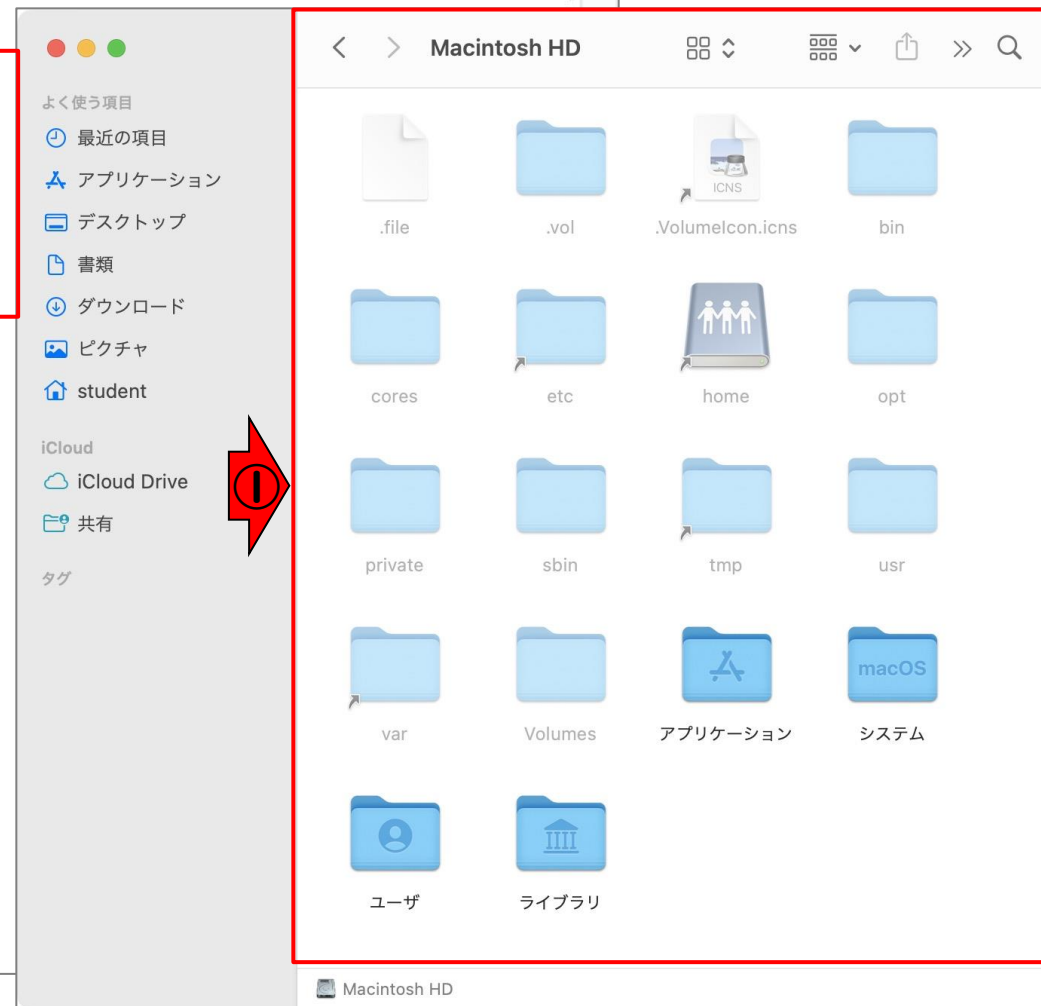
よく使う項目
最近の項目
アプリケーション
デスクトップ
書類
ダウンロード
ピクチャ
student

iCloud
iCloud Drive
共有

タグ

①

Macintosh HD

.file
.vol
ICNS
.VolumeIcon.icns
bin
cores
etc
home
opt
private
sbin
tmp
usr
var
Volumes
アプリケーション
macOS
システム
ユーザ
ライブラリ

Macintosh HD